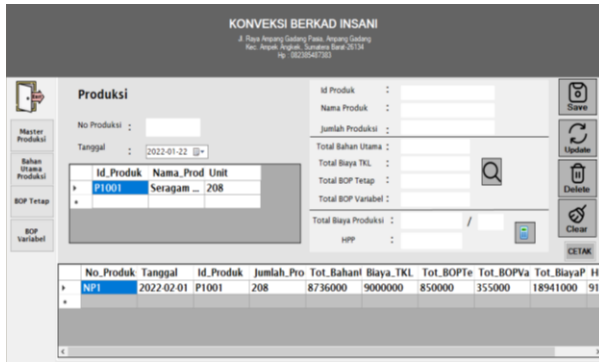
KONVEKSI BERKAD INSANI

Jl. Raya Ampang Gadang Pasia, Ampang Gadang
Kec. Ampek Angkek, Sumatera Barat 26134
Hp : 082385487383

Master Produksi

Bahan Utama Produksi

BOP Tetap

BOP Variabel

Produksi

No Produksi :

Tanggal : 2022-01-22

| | Id_Produk | Nama_Prod | Unit |
|---|---|---|---|
| ▸ | P1001 | Seragam ... | 208 |
| * | | | |

Id Produk :

Nama Produk :

Jumlah Produksi :

Total Bahan Utama :

Total Biaya TKL :

Total BOP Tetap :

Total BOP Variabel :

Total Biaya Produksi : /

HPP :

Save

Update

Delete

Clear

CETAK

| | No_Produk | Tanggal | Id_Produk | Jumlah_Pro | Tot_Bahan | Biaya_TKL | Tot_BOPTe | Tot_BOPVa | Tot_BiayaP | H |
|---|---|---|---|---|---|---|---|---|---|---|
| ▸ | NP1 | 2022-02-01 | P1001 | 208 | 8736000 | 9000000 | 850000 | 355000 | 18941000 | 91 |
| * | | | | | | | | | | |